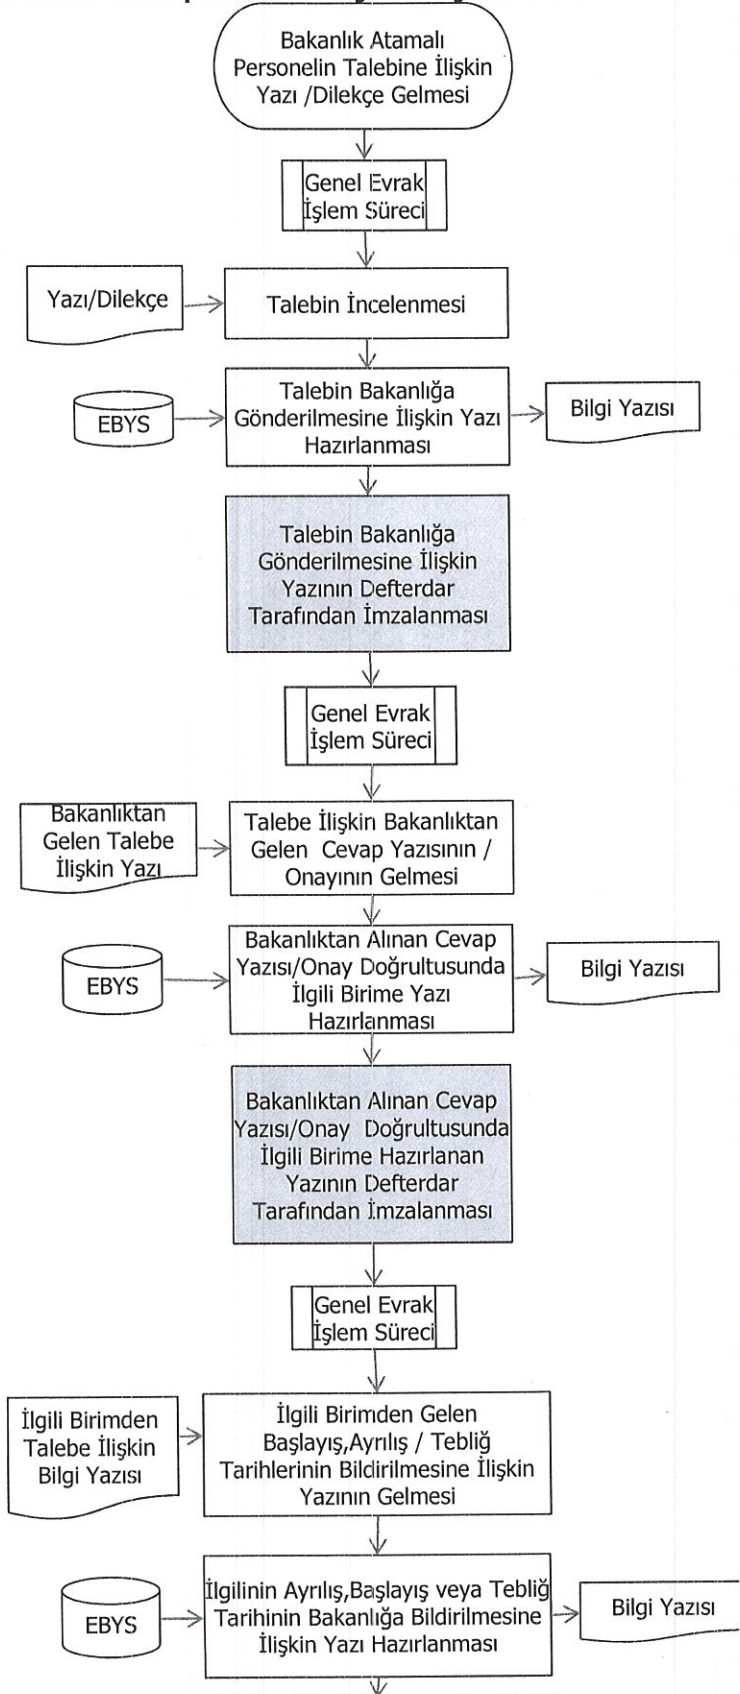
Bakanlık Atamalı Personelin Talebine İlişkin Yazı /Dilekçe Gelmesi

Genel Evrak İşlem Süreci

Yazı/Dilekçe

Talebin İncelenmesi

EBYS

Talebin Bakanlığa Gönderilmesine İlişkin Yazı Hazırlanması

Bilgi Yazısı

Talebin Bakanlığa Gönderilmesine İlişkin Yazının Defterdar Tarafından İmzalanması

Genel Evrak İşlem Süreci

Bakanlıktan Gelen Talebe İlişkin Yazı

Talebe İlişkin Bakanlıktan Gelen Cevap Yazısının / Onayının Gelmesi

EBYS

Bakanlıktan Alınan Cevap Yazısı/Onay Doğrultusunda İlgili Birime Yazı Hazırlanması

Bilgi Yazısı

Bakanlıktan Alınan Cevap Yazısı/Onay Doğrultusunda İlgili Birime Hazırlanan Yazının Defterdar Tarafından İmzalanması

Genel Evrak İşlem Süreci

İlgili Birimden Talebe İlişkin Bilgi Yazısı

İlgili Birimden Gelen Başlayış,Ayrılış / Tebliğ Tarihlerinin Bildirilmesine İlişkin Yazının Gelmesi

EBYS

İlgilinin Ayrılış,Başlayış veya Tebliğ Tarihinin Bakanlığa Bildirilmesine İlişkin Yazı Hazırlanması

Bilgi Yazısı